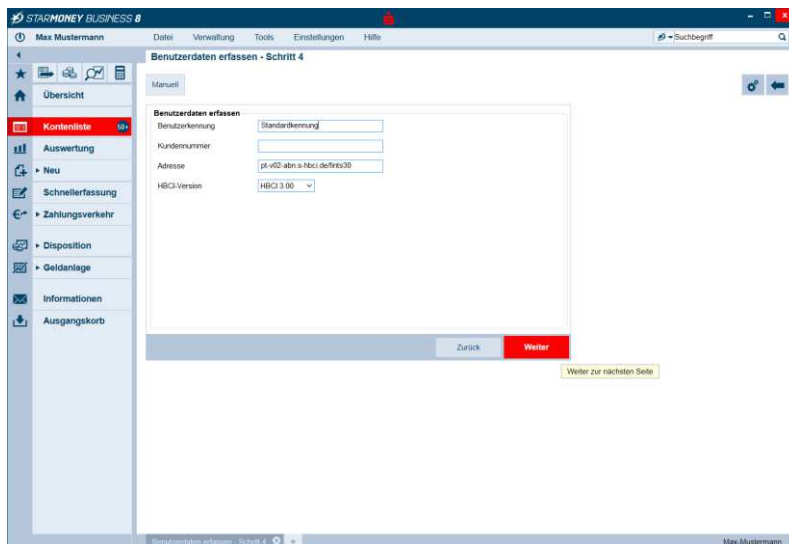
STARMONEY BUSINESS 8

Max Mustermann

Datei Verwaltung Tools Einstellungen Hilfe

Suchbegriff

Benutzerdaten erfassen - Schritt 4

Übersicht

Kontenliste 50+

Auswertung

Neu

Schnellerfassung

Zahlungsverkehr

Disposition

Geldanlage

Informationen

Ausgangskorb

Manuell

Benutzerdaten erfassen

| | |
|---|---|
| Benutzerkennung | Standardkennung |
| Kundennummer | |
| Adresse | pt-v02-abn.s-hbci.de/fints30 |
| HBCI-Version | HBCI 3.00 |

Zurück Weiter

Weiter zur nächsten Seite

Benutzerdaten erfassen - Schritt 4

Max Mustermann